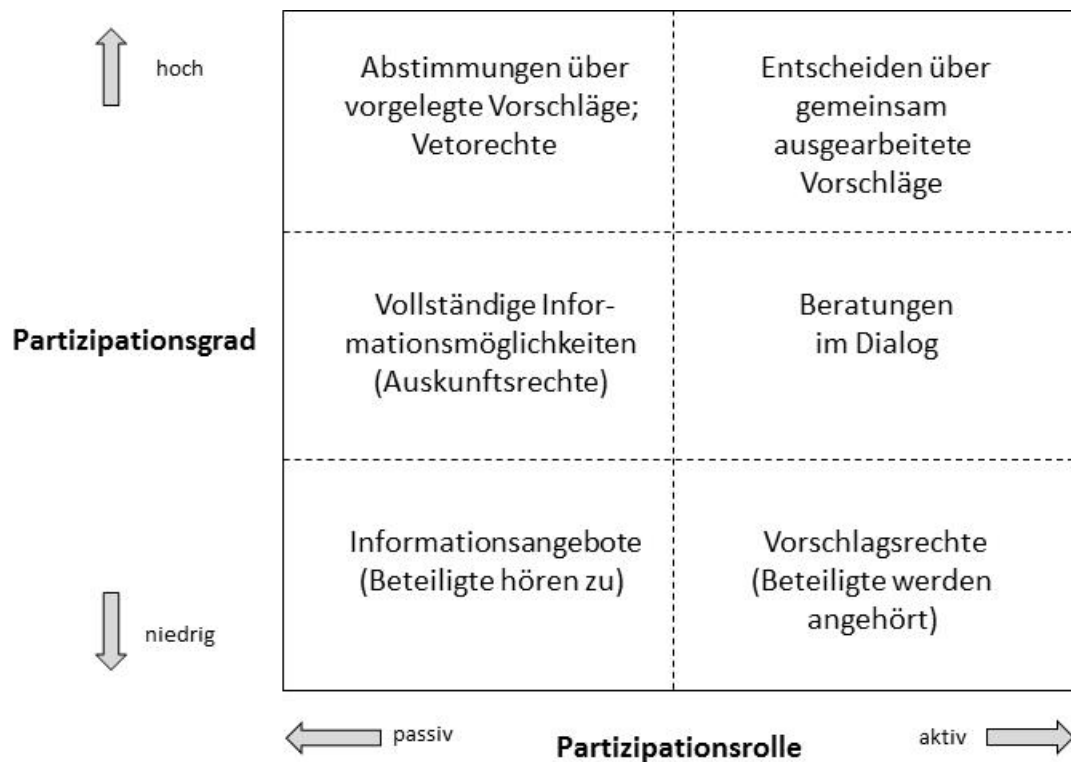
hoch

Partizipationsgrad

niedrig

| | |
|---|---|
| Abstimmungen über vorgelegte Vorschläge; Vetorechte | Entscheiden über gemeinsam ausgearbeitete Vorschläge |
| Vollständige Informationsmöglichkeiten (Auskunftsrechte) | Beratungen im Dialog |
| Informationsangebote (Beteiligte hören zu) | Vorschlagsrechte (Beteiligte werden angehört) |

passiv

Partizipationsrolle

aktiv